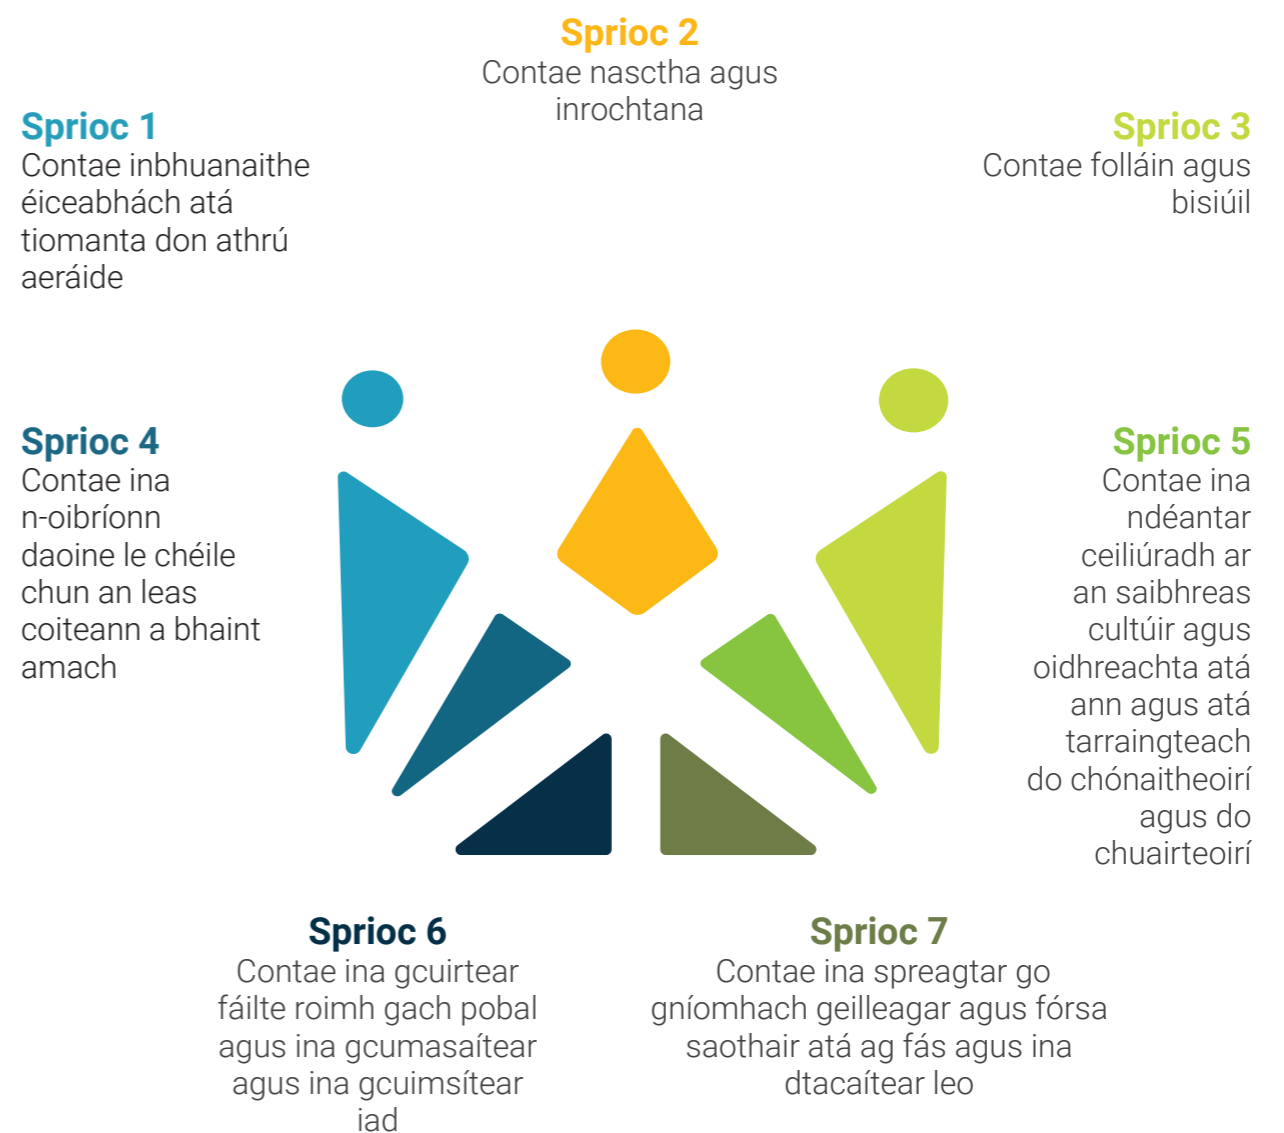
Sprioc 2
Contae nasctha agus inrochtana

Sprioc 1
Contae inbhuanaithe éiceabhách atá tiomanta don athrú aeráide

Sprioc 3
Contae folláin agus bisiúil

Sprioc 4
Contae ina n-oibríonn daoine le chéile chun an leas coiteann a bhaint amach

Sprioc 5
Contae ina ndéantar ceiliúradh ar an saibhreas cultúir agus oidhreachta atá ann agus atá tarraingteach do chónaitheoirí agus do chuairteoirí

Sprioc 6
Contae ina gcuirtear fáilte roimh gach pobal agus ina gcumasaítear agus ina gcuimsítear iad

Sprioc 7
Contae ina spreagtar go gníomhach geilleagar agus fórsa saothair atá ag fás agus ina dtacaítear leo